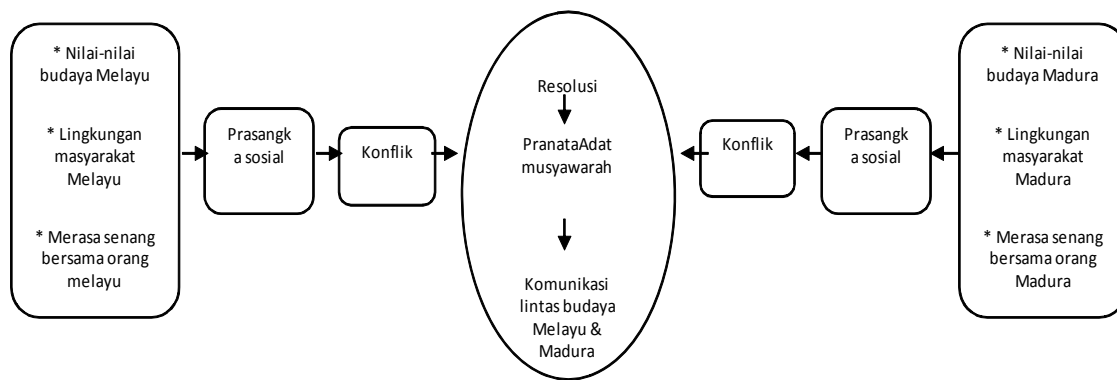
* Nilai-nilai budaya Melayu

* Lingkungan masyarakat Melayu

* Merasa senang bersama orang melayu

Prasangk a sosial

Konflik

Resolusi

PranataAdat musyawarah

Komunikasi lintas budaya Melayu & Madura

Konflik

Prasangk a sosial

* Nilai-nilai budaya Madura

* Lingkungan masyarakat Madura

* Merasa senang bersama orang Madura